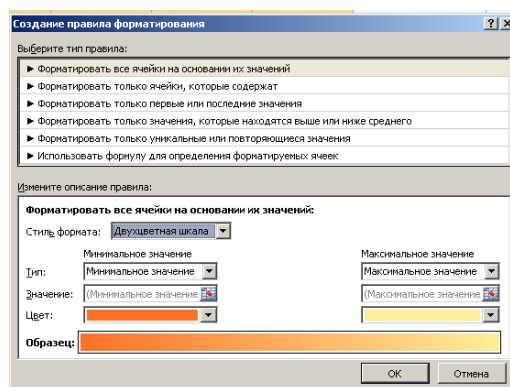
Создание правила форматирования

?

Выберите тип правила:

► Форматировать все ячейки на основании их значений

► Форматировать только ячейки, которые содержат

► Форматировать только первые или последние значения

► Форматировать только значения, которые находятся выше или ниже среднего

► Форматировать только уникальные или повторяющиеся значения

► Использовать формулу для определения форматируемых ячеек

Измените описание правила:

Форматировать все ячейки на основании их значений:

Стиль формата: Двухцветная шкала

Минимальное значение

Максимальное значение

Тип: Минимальное значение

Максимальное значение

Значение: (Минимальное значение

(Максимальное значение

Цвет:

Образец:

ОК

Отмена